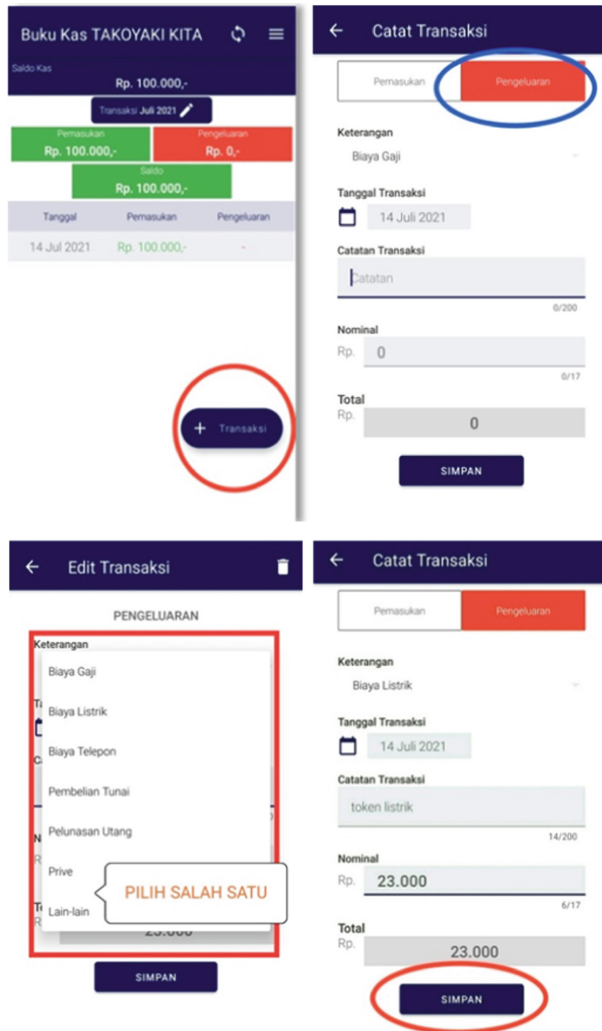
Buku Kas TAKOYAKI KITA

Saldo Kas
Rp. 100.000,-

Transaksi Juli 2021

Pemasukan
Rp. 100.000,-

Pengeluaran
Rp. 0,-

Saldo
Rp. 100.000,-

| Tanggal | Pemasukan | Pengeluaran |
|---|---|---|
| 14 Jul 2021 | Rp. 100.000,- | - |

+ Transaksi

Catat Transaksi

Pemasukan

Pengeluaran

Keterangan
Biaya Gaji

Tanggal Transaksi
14 Juli 2021

Catatan Transaksi
Catatan
0/200

Nominal
Rp. 0
0/17

Total
Rp.
0

SIMPAN

Edit Transaksi

PENGELUARAN

Keterangan

Biaya Gaji

Biaya Listrik

Biaya Telepon

Pembelian Tunai

Pelunasan Utang

Prive

Lain-lain

PILIH SALAH SATU

23.000

SIMPAN

Catat Transaksi

Pemasukan

Pengeluaran

Keterangan
Biaya Listrik

Tanggal Transaksi
14 Juli 2021

Catatan Transaksi
token listrik
14/200

Nominal
Rp. 23.000
6/17

Total
Rp.
23.000

SIMPAN